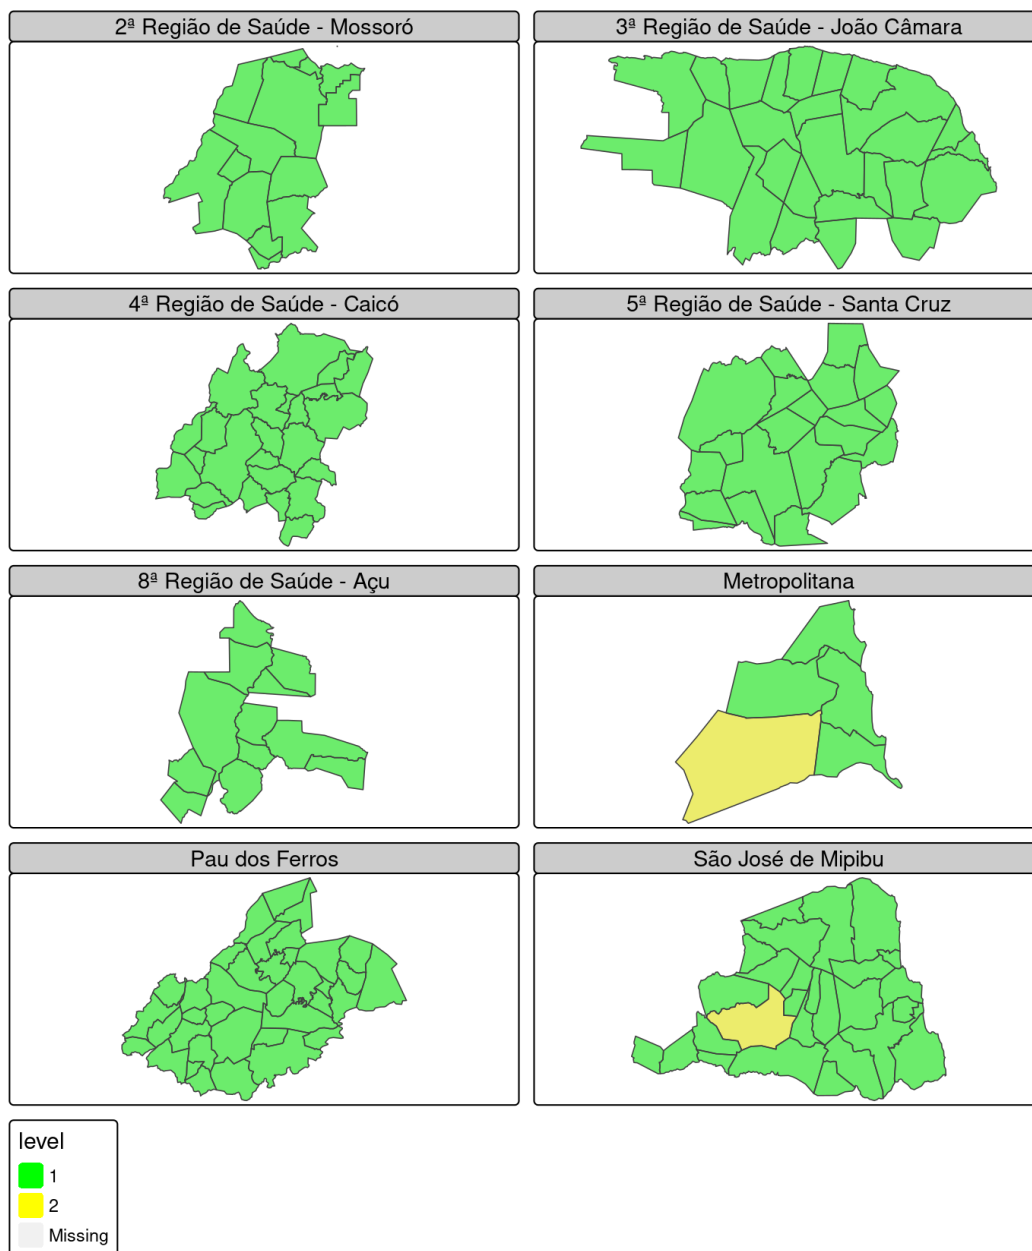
2ª Região de Saúde - Mossoró

3ª Região de Saúde - João Câmara

4ª Região de Saúde - Caicó

5ª Região de Saúde - Santa Cruz

8ª Região de Saúde - Açu

Metropolitana

Pau dos Ferros

São José de Mipibu

level
1
2
Missing